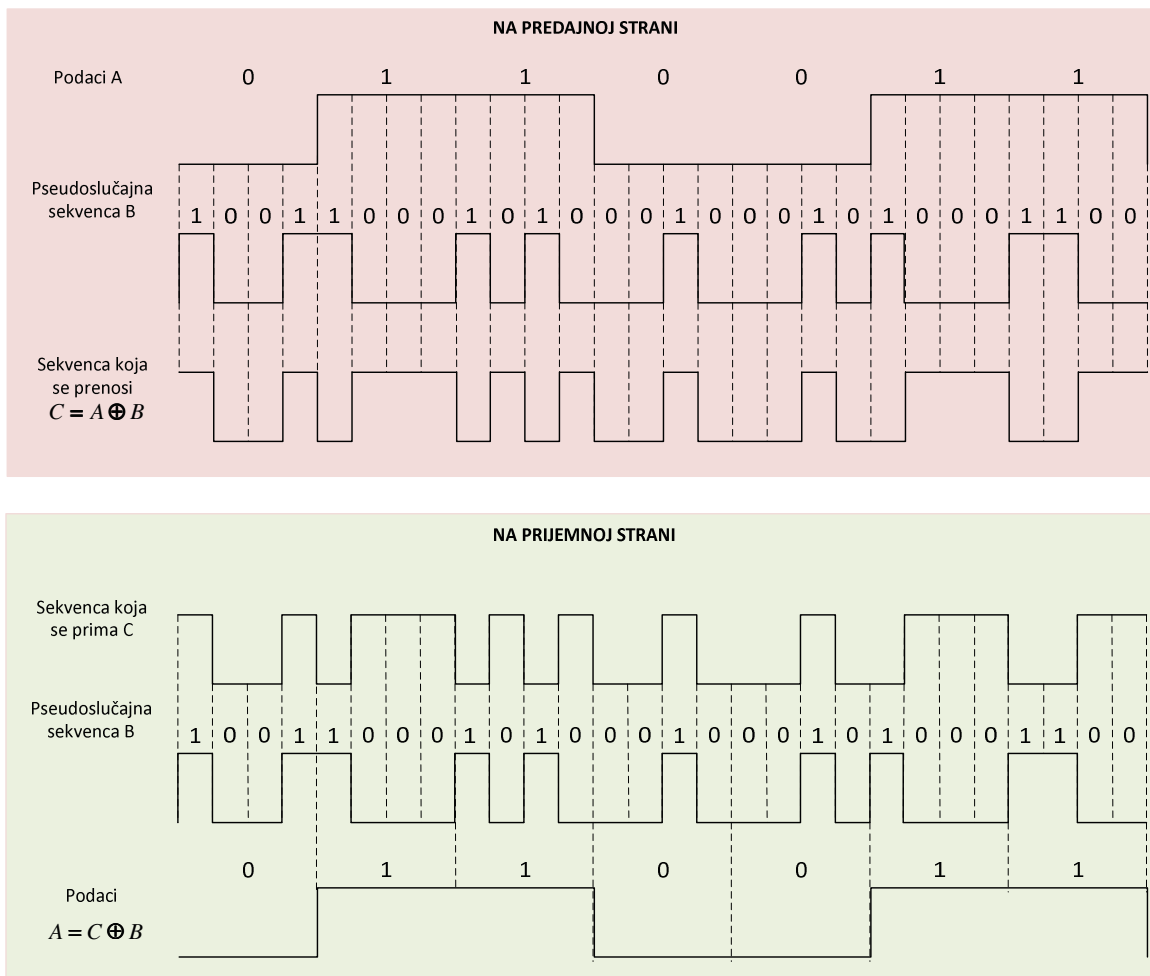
NA PREDAJNOJ STRANI

Podaci A
0 1 1 0 0 1 1

Pseudoslučajna sekvenca B
1 0 0 1 1 0 0 0 1 0 1 0 0 0 1 0 0 0 1 0 1 0 0 0 1 1 0 0

Sekvenca koja se prenosi $C = A \oplus B$

NA PRIJEMNOJ STRANI

Sekvenca koja se prima C

Pseudoslučajna sekvenca B
1 0 0 1 1 0 0 0 1 0 1 0 0 0 1 0 0 0 1 0 1 0 0 0 1 1 0 0

0 1 1 0 0 1 1

Podaci $A = C \oplus B$